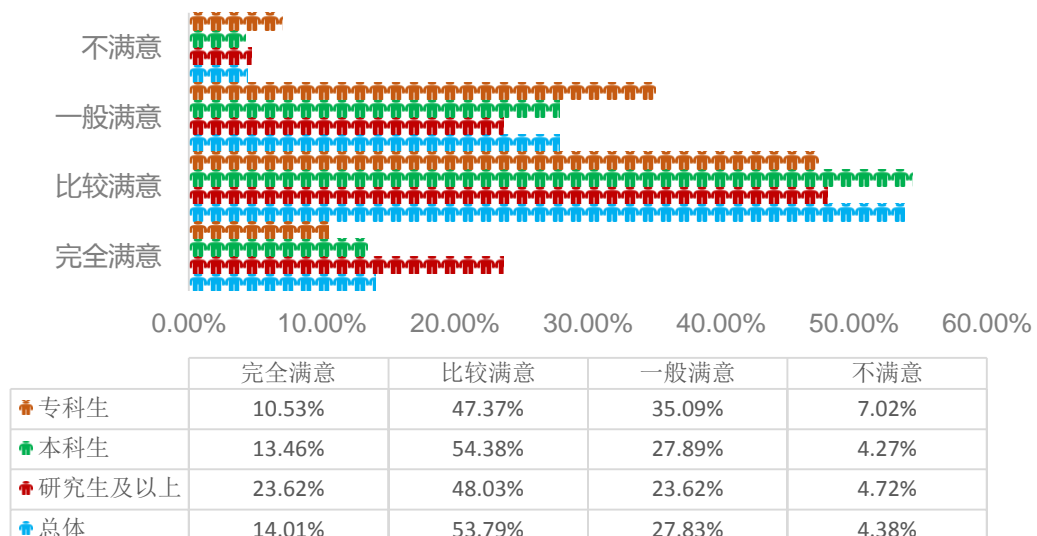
不满意
一般满意
比较满意
完全满意

0.00% 10.00% 20.00% 30.00% 40.00% 50.00% 60.00%

| | 完全满意 | 比较满意 | 一般满意 | 不满意 |
|---|---|---|---|---|
| 专科生 | 10.53% | 47.37% | 35.09% | 7.02% |
| 本科生 | 13.46% | 54.38% | 27.89% | 4.27% |
| 研究生及以上 | 23.62% | 48.03% | 23.62% | 4.72% |
| 总体 | 14.01% | 53.79% | 27.83% | 4.38% |